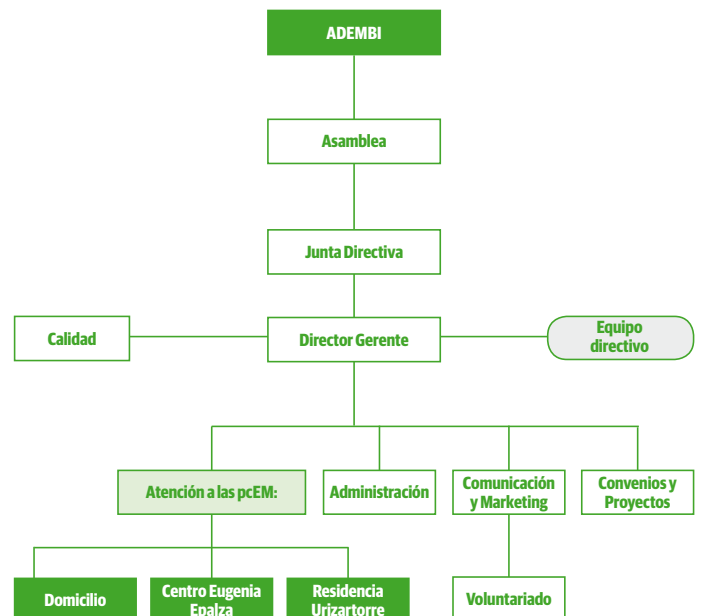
ADEMBI

Asamblea

Junta Directiva

Calidad

Director Gerente

Equipo directivo

Atención a las pcEM:

Administración

Comunicación y Marketing

Convenios y Proyectos

Domicilio

Centro Eugenia Epalza

Residencia Urizartorre

Voluntariado